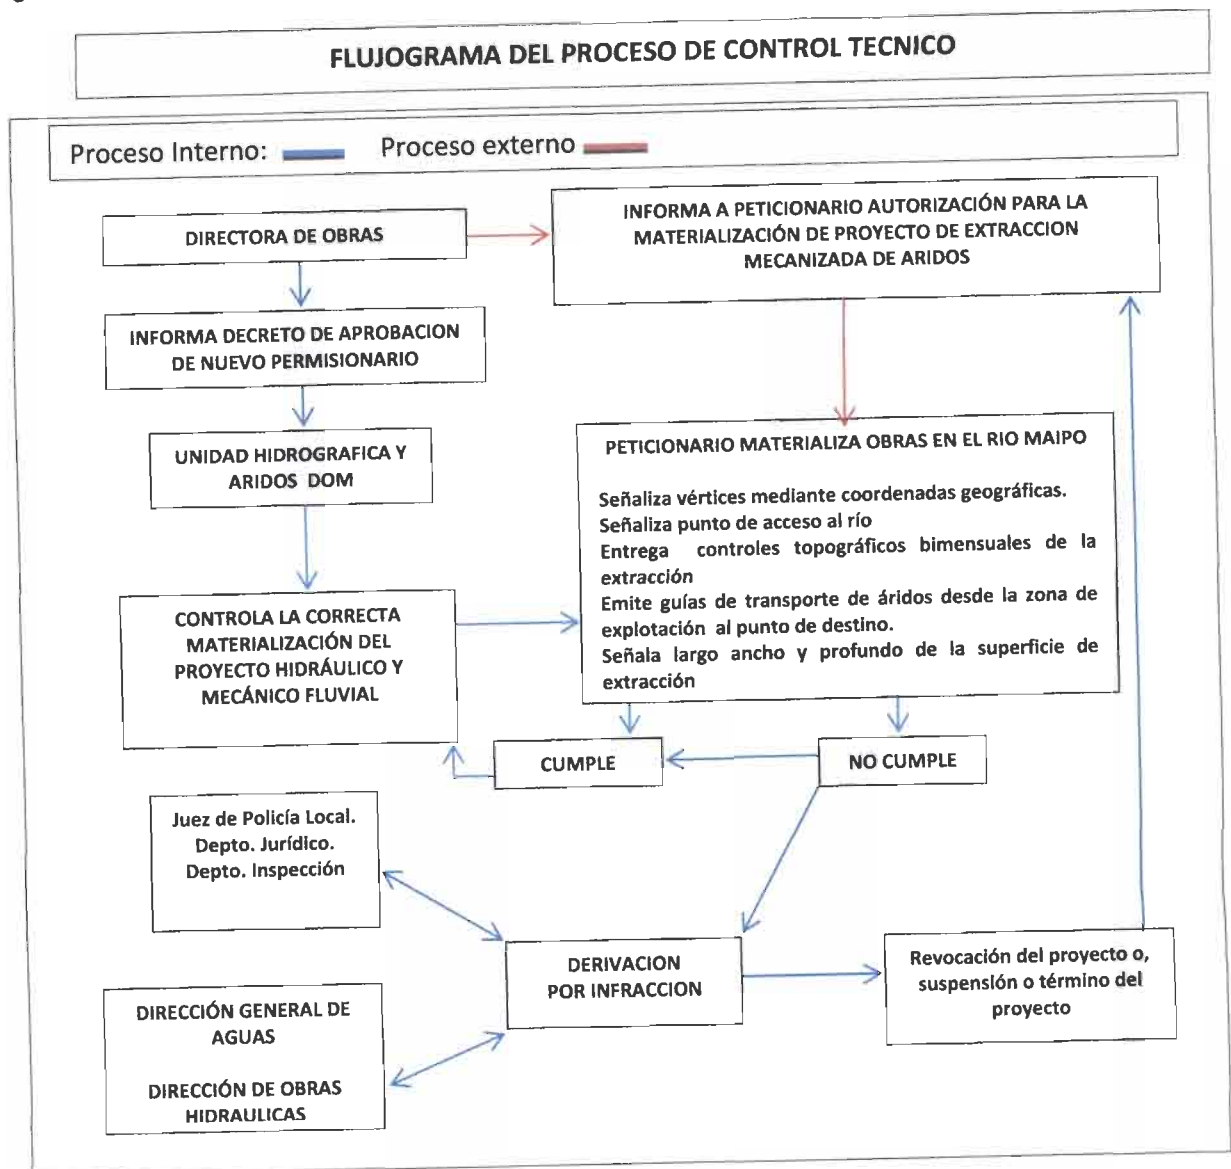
FLUJOGRAMA DEL PROCESO DE CONTROL TECNICO

Proceso Interno:
Proceso externo

DIRECTORA DE OBRAS

INFORMA A PETICIONARIO AUTORIZACIÓN PARA LA MATERIALIZACIÓN DE PROYECTO DE EXTRACCION MECANIZADA DE ARIDOS

INFORMA DECRETO DE APROBACION DE NUEVO PERMISIONARIO

UNIDAD HIDROGRAFICA Y ARIDOS DOM

PETICIONARIO MATERIALIZA OBRAS EN EL RIO MAIPO

Señaliza vértices mediante coordenadas geográficas.
Señaliza punto de acceso al río
Entrega controles topográficos bimensuales de la extracción
Emite guías de transporte de áridos desde la zona de explotación al punto de destino.
Señala largo ancho y profundo de la superficie de extracción

CONTROLA LA CORRECTA MATERIALIZACIÓN DEL PROYECTO HIDRÁULICO Y MECÁNICO FLUVIAL

CUMPLE

NO CUMPLE

Juez de Policía Local.
Depto. Jurídico.
Depto. Inspección

DERIVACION POR INFRACCION

Revocación del proyecto o, suspensión o término del proyecto

DIRECCIÓN GENERAL DE AGUAS

DIRECCIÓN DE OBRAS HIDRAULICAS